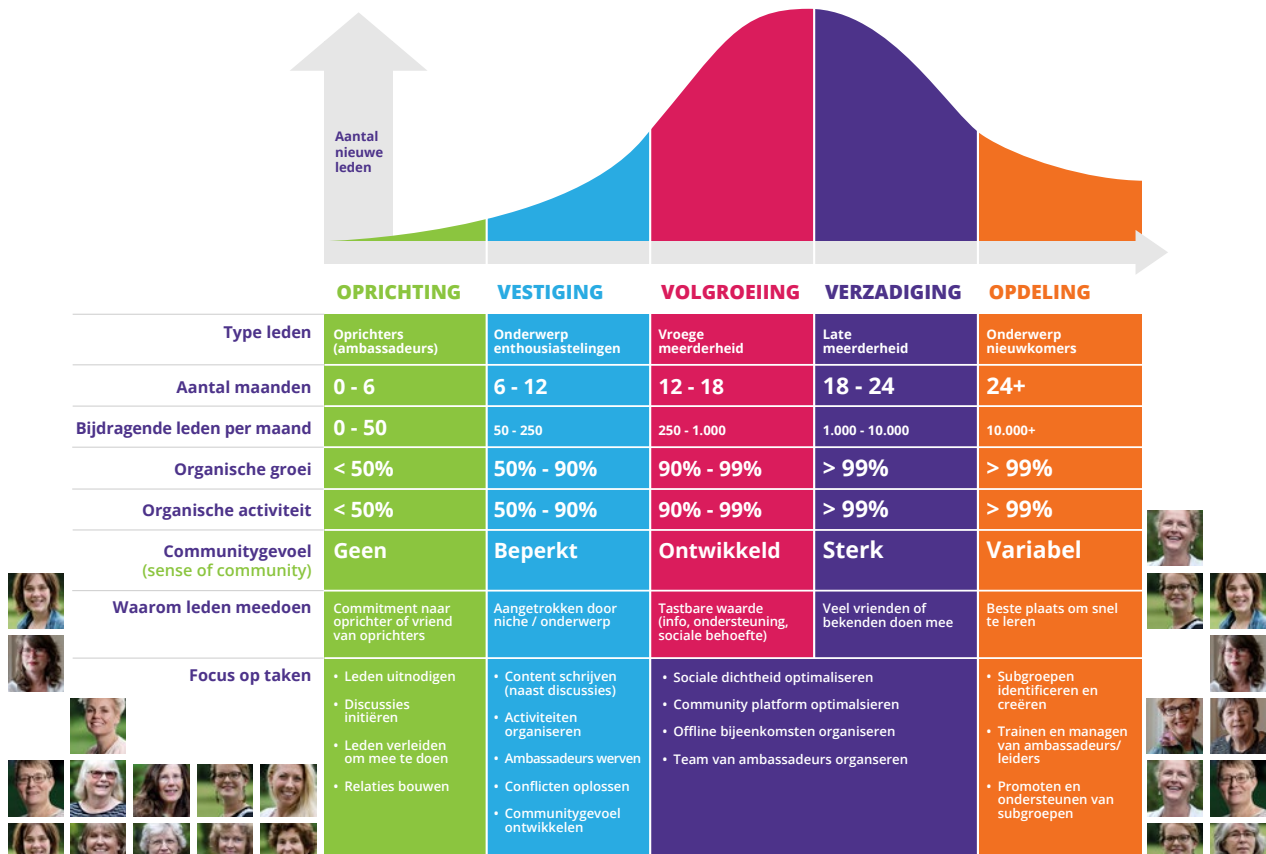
Aantal nieuwe leden

| | OPRICHTING | VESTIGING | VOLGROEIING | VERZADIGING | OPDELING |
|---|---|---|---|---|---|
| Type leden | Oprichters (ambassadeurs) | Onderwerp enthousiastelingen | Vroege meerderheid | Late meerderheid | Onderwerp nieuwkomers |
| Aantal maanden | 0 - 6 | 6 - 12 | 12 - 18 | 18 - 24 | 24+ |
| Bijdragende leden per maand | 0 - 50 | 50 - 250 | 250 - 1.000 | 1.000 - 10.000 | 10.000+ |
| Organische groei | < 50% | 50% - 90% | 90% - 99% | > 99% | > 99% |
| Organische activiteit | < 50% | 50% - 90% | 90% - 99% | > 99% | > 99% |
| Communitygevoel (sense of community) | Geen | Beperkt | Ontwikkeld | Sterk | Variabel |
| Waarom leden meedoen | Commitment naar oprichter of vriend van oprichters | Aangetrokken door niche / onderwerp | Tastbare waarde (info, ondersteuning, sociale behoefte) | Veel vrienden of bekenden doen mee | Beste plaats om snel te leren |
| Focus op taken | • Leden uitnodigen • Discussies initiëren • Leden verleiden om mee te doen • Relaties bouwen | • Content schrijven (naast discussies) • Activiteiten organiseren • Ambassadeurs werven • Conflicten oplossen • Communitygevoel ontwikkelen | • Sociale dichtheid optimaliseren • Community platform optimalsieren • Offline bijeenkomsten organiseren • Team van ambassadeurs organseren | | • Subgroepen identificeren en creëren • Trainen en managen van ambassadeurs/ leiders • Promoten en ondersteunen van subgroepen |